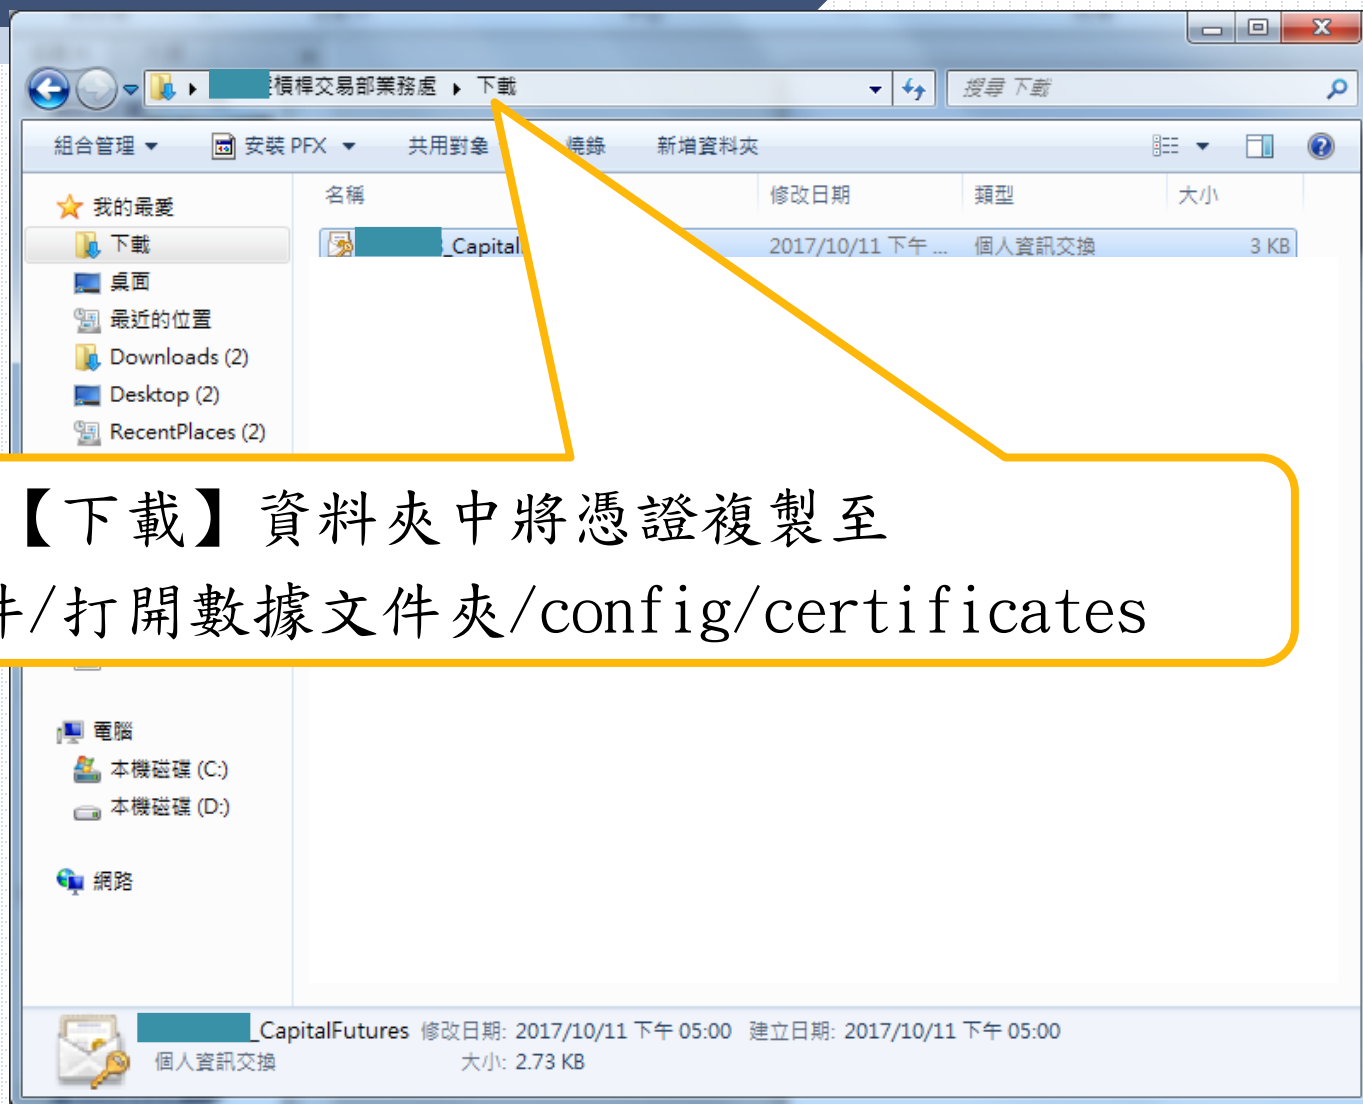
槓桿交易部業務處 ▸ 下載

搜尋 下載

組合管理 ▾　安裝 PFX ▾　共用對象　燒錄　新增資料夾

我的最愛
下載
桌面
最近的位置
Downloads (2)
Desktop (2)
RecentPlaces (2)

名稱　修改日期　類型　大小

_Capital　2017/10/11 下午 ...　個人資訊交換　3 KB

【下載】資料夾中將憑證複製至
件/打開數據文件夾/config/certificates

電腦
本機磁碟 (C:)
本機磁碟 (D:)

網路

_CapitalFutures 修改日期: 2017/10/11 下午 05:00 建立日期: 2017/10/11 下午 05:00
個人資訊交換　大小: 2.73 KB